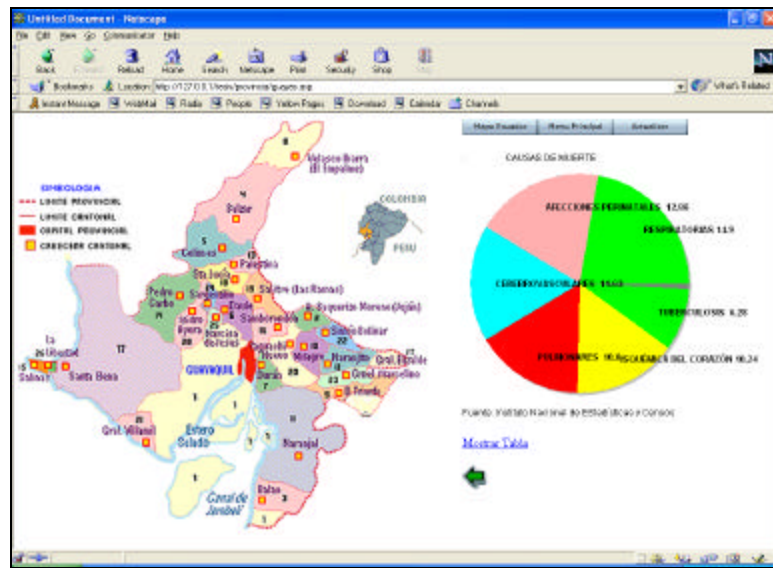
Untitled Document - Netscape

File Edit View Go Communicator Help

Back Forward Reload Home Search Netscape Print Security Shop Stop

Bookmarks Location: http://127.0.0.1/tesis/provincia/guayas.asp

What's Related

Instant Message WebMail Radio People Yellow Pages Download Calendar Channels

Mapa Ecuador Menu Principal Anterior

CAUSAS DE MUERTE

AFECCIONES PERINATALES 12.06

RESPIRATORIAS 14.9

CEREBROVASCULARES 15.63

TUBERCULOSIS 6.28

PULMONARES 16.6

ISQUEMICA DEL CORAZÓN 10.24

Fuente: Instituto Nacional de Estadísticas y Censos

Mostrar Tabla

SIMBOLOGIA

LIMITE PROVINCIAL

LIMITE CANTONAL

CAPITAL PROVINCIAL

CABECERA CANTONAL

COLOMBIA

PERU

Balzar

Colimes

Palestina

Sta. Lucía

Pedro Carbo

Salitre (Las Ramas)

Daule

Samborondón

Isidro Ayora

Lomas de Sargentillo

Nobol

Duran

Milagro

Naranjito

Simón Bolívar

Gral. Elizalde

Yaguachi

Gral. Antonio Elizalde

Marcelino Maridueña

El Triunfo

Naranjal

Balao

GUAYAQUIL

Playas

Santa Elena

La Libertad

Salinas

Gral. Villamil

Estero Salado

Canal de Jambelí

Vinces Bucay (El Empalme)

Alfredo Baquerizo Moreno (Jujan)

Coronel Marcelino Maridueña

11

4

5

6

7

20

22

1

2

3